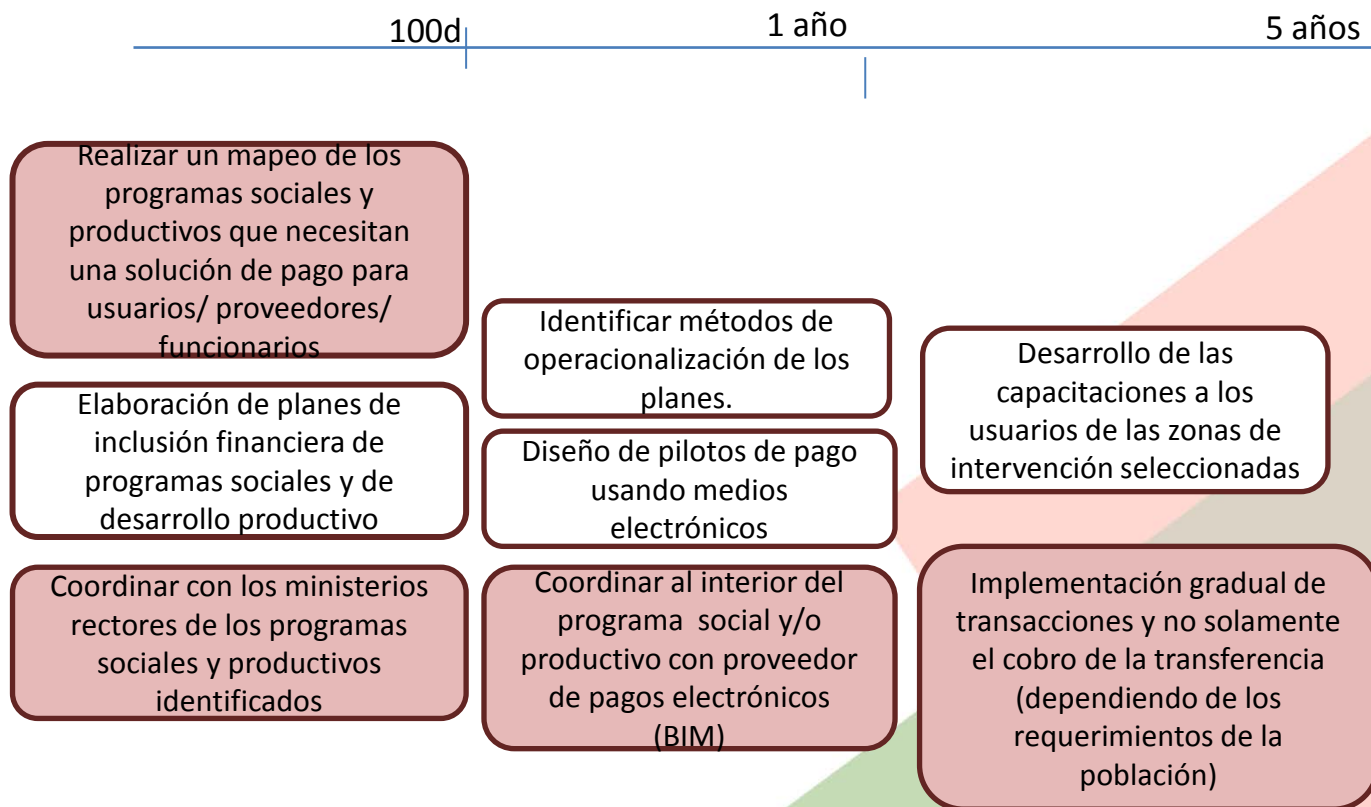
100d

1 año

5 años

Realizar un mapeo de los programas sociales y productivos que necesitan una solución de pago para usuarios/ proveedores/ funcionarios

Elaboración de planes de inclusión financiera de programas sociales y de desarrollo productivo

Coordinar con los ministerios rectores de los programas sociales y productivos identificados

Identificar métodos de operacionalización de los planes.

Diseño de pilotos de pago usando medios electrónicos

Coordinar al interior del programa social y/o productivo con proveedor de pagos electrónicos (BIM)

Desarrollo de las capacitaciones a los usuarios de las zonas de intervención seleccionadas

Implementación gradual de transacciones y no solamente el cobro de la transferencia (dependiendo de los requerimientos de la población)